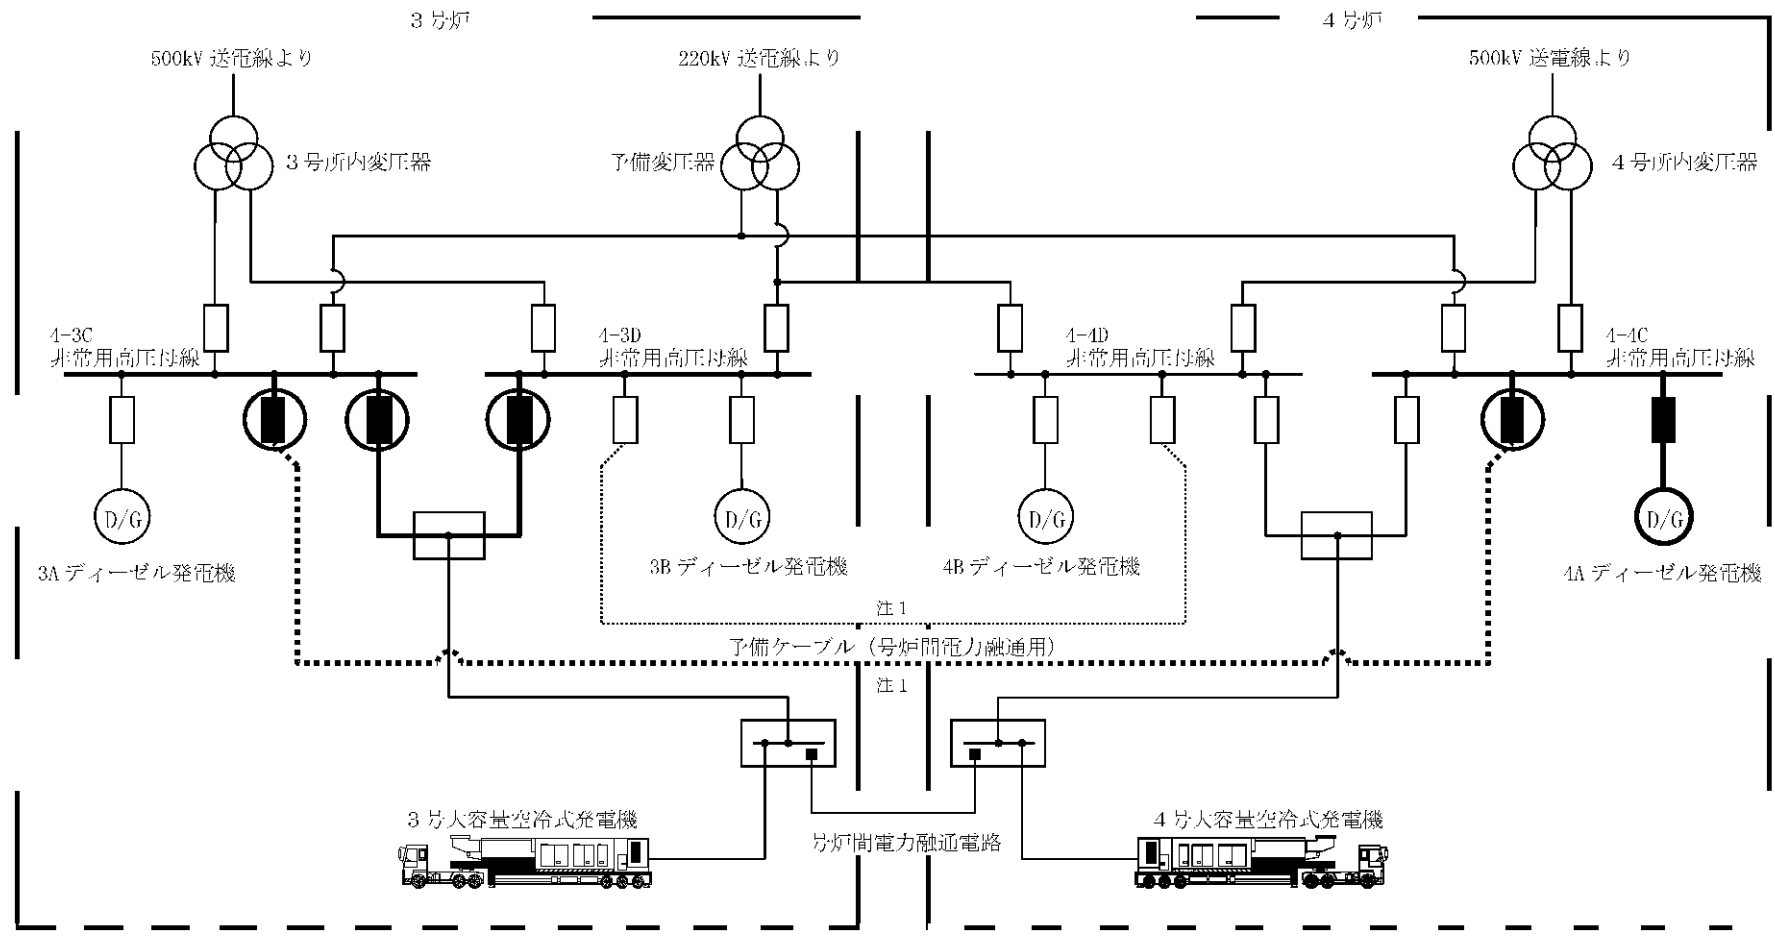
３号炉

４号炉

500kV 送電線より

220kV 送電線より

500kV 送電線より

３号所内変圧器

予備変圧器

４号所内変圧器

4-3C
非常用高圧母線

4-3D
非常用高圧母線

4-4D
非常用高圧母線

4-4C
非常用高圧母線

D/G

D/G

D/G

D/G

3A ディーゼル発電機

3B ディーゼル発電機

4B ディーゼル発電機

4A ディーゼル発電機

注１

予備ケーブル（号炉間電力融通用）

注１

３号大容量空冷式発電機

４号大容量空冷式発電機

号炉間電力融通電路